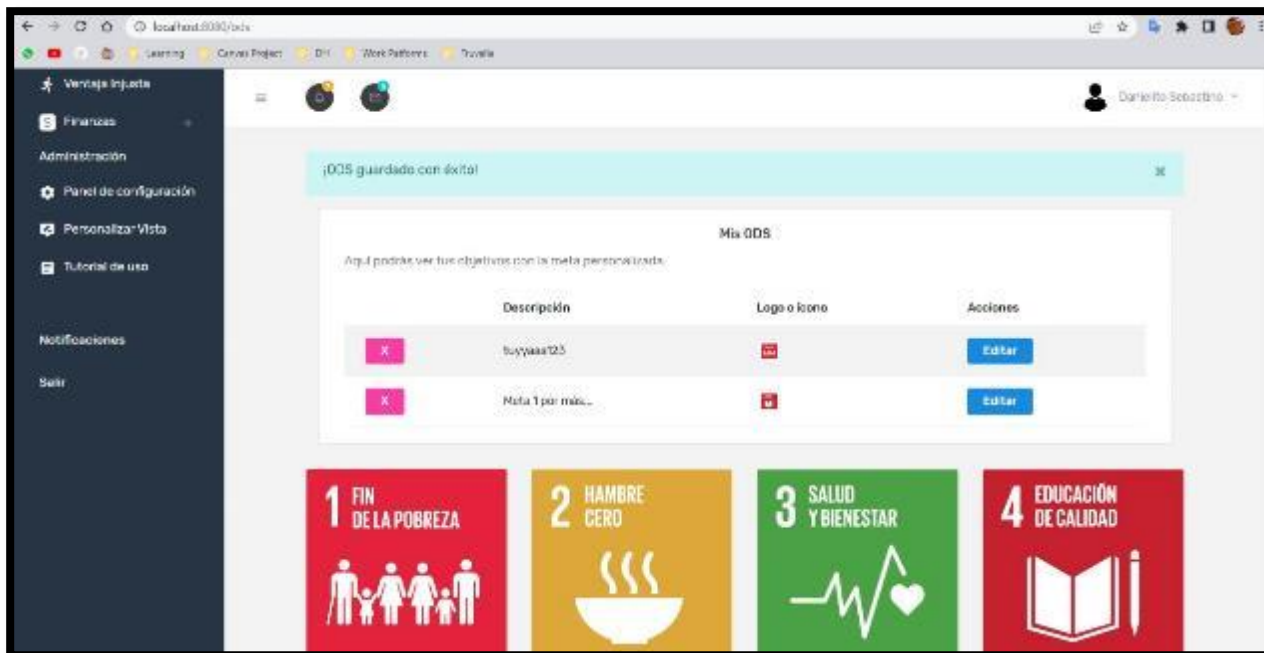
localhost:8080/ods

Learning Canvas Project DH Work Patterns Truvalia

Ventaja Injusta
Finanzas
Administración
Panel de configuración
Personalizar Vista
Tutorial de uso
Notificaciones
Salir

Danielito Sebastino

¡ODS guardado con éxito!

×

Mis ODS

Aquí podrás ver tus objetivos con la meta personalizada.

| | Descripción | Logo o Icono | Acciones |
|---|---|---|---|
| X | tuyyaaa123 | | Editar |
| X | Meta 1 por más... | | Editar |

1 FIN DE LA POBREZA

2 HAMBRE CERO

3 SALUD Y BIENESTAR

4 EDUCACIÓN DE CALIDAD